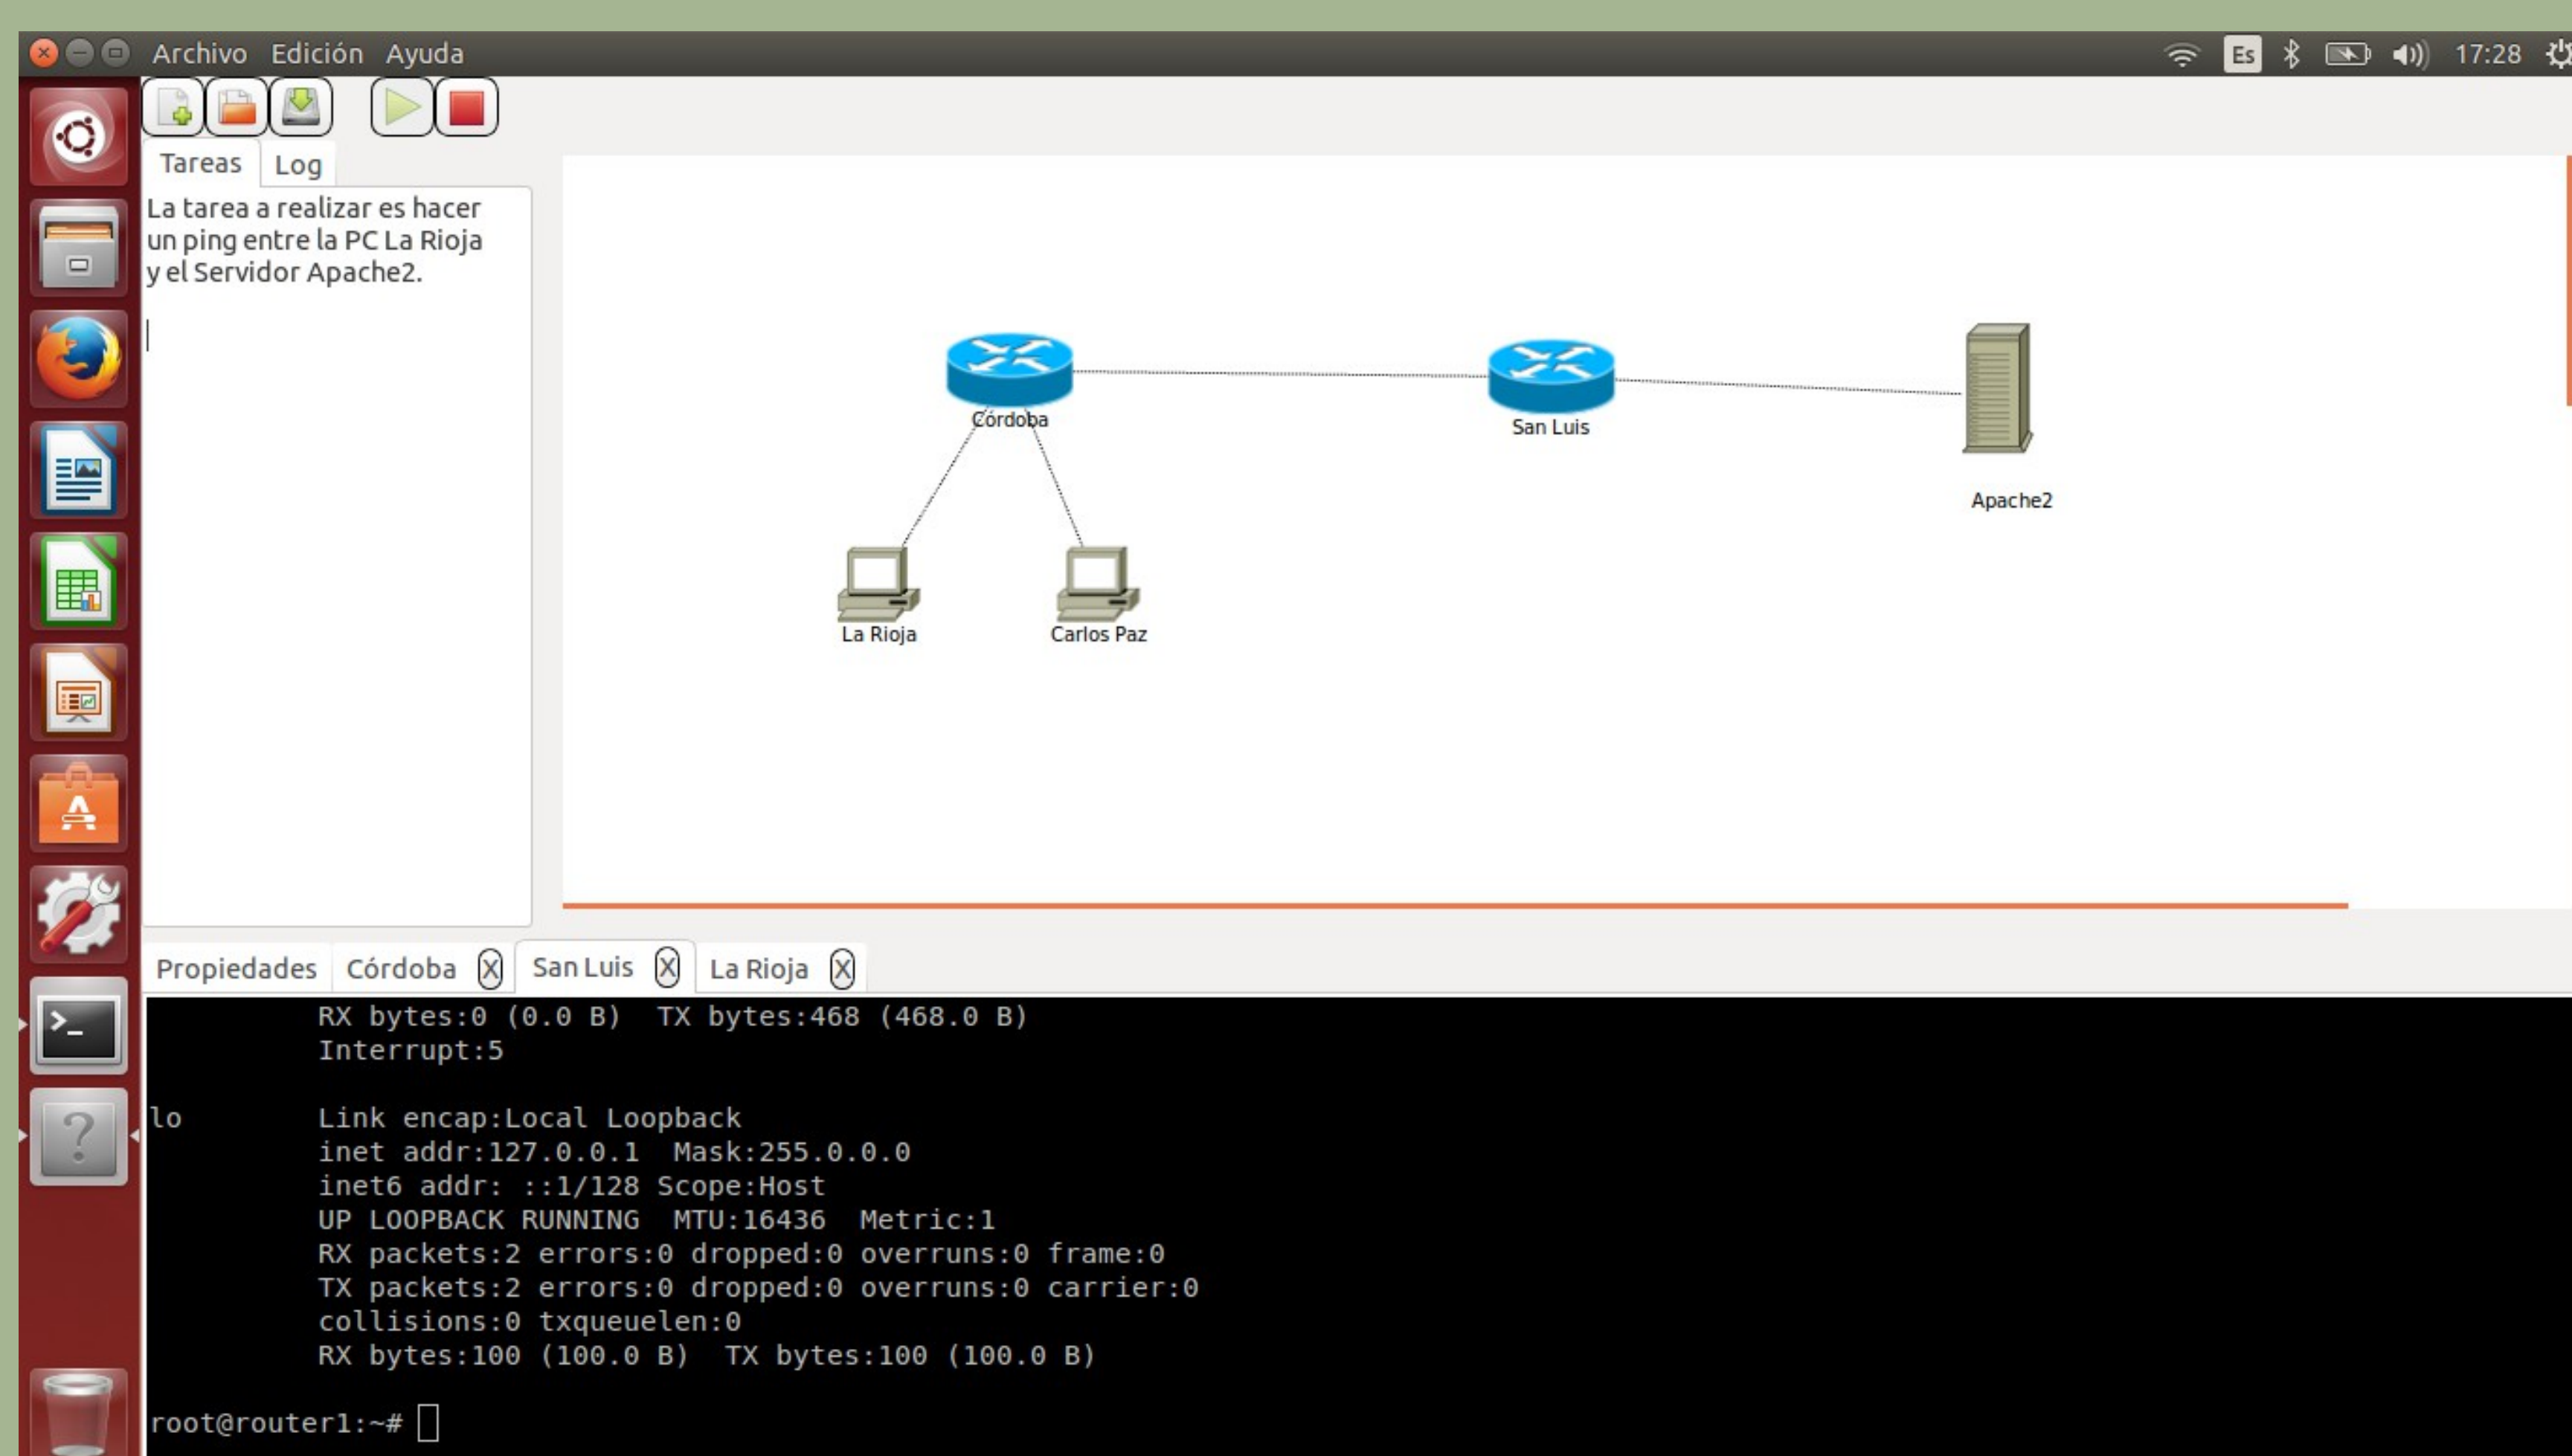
Archivo Edición Ayuda

Es 17:28

Tareas Log

La tarea a realizar es hacer un ping entre la PC La Rioja y el Servidor Apache2.

Córdoba
San Luis
Apache2
La Rioja
Carlos Paz

Propiedades Córdoba X San Luis X La Rioja X

RX bytes:0 (0.0 B)  TX bytes:468 (468.0 B)
Interrupt:5

lo        Link encap:Local Loopback
inet addr:127.0.0.1  Mask:255.0.0.0
inet6 addr: ::1/128 Scope:Host
UP LOOPBACK RUNNING  MTU:16436  Metric:1
RX packets:2 errors:0 dropped:0 overruns:0 frame:0
TX packets:2 errors:0 dropped:0 overruns:0 carrier:0
collisions:0 txqueuelen:0
RX bytes:100 (100.0 B)  TX bytes:100 (100.0 B)

root@router1:~#